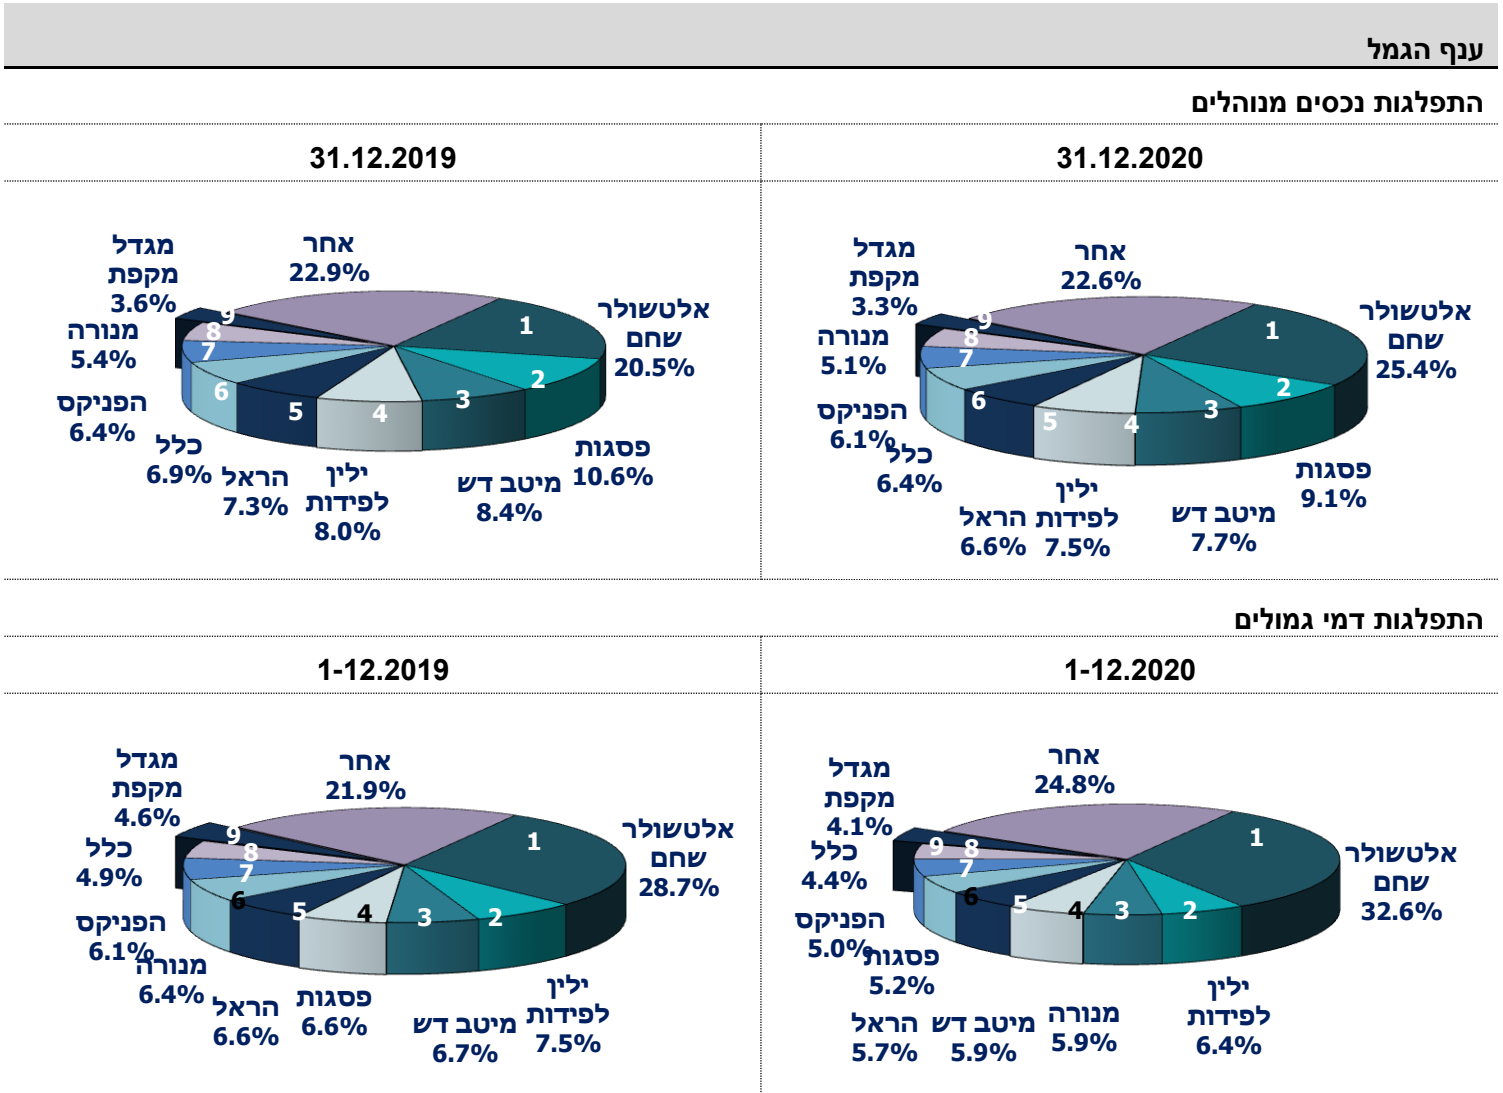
ענף הגמל

התפלגות נכסים מנוהלים

31.12.2020

אחר 22.6%
מגדל מקפת 3.3%
מנורה 5.1%
הפניקס 6.1%
כלל 6.4%
הראל 6.6%
ילין לפידות 7.5%
מיטב דש 7.7%
פסגות 9.1%
אלטשולר שחם 25.4%
1 2 3 4 5 6 7 8 9

31.12.2019

אחר 22.9%
מגדל מקפת 3.6%
מנורה 5.4%
הפניקס 6.4%
כלל 6.9%
הראל 7.3%
ילין לפידות 8.0%
מיטב דש 8.4%
פסגות 10.6%
אלטשולר שחם 20.5%
1 2 3 4 5 6 7 8 9

התפלגות דמי גמולים

1-12.2020

אחר 24.8%
מגדל מקפת 4.1%
כלל 4.4%
הפניקס 5.0%
פסגות 5.2%
הראל 5.7%
מיטב דש 5.9%
מנורה 5.9%
ילין לפידות 6.4%
אלטשולר שחם 32.6%
1 2 3 4 5 6 7 8 9

1-12.2019

אחר 21.9%
מגדל מקפת 4.6%
כלל 4.9%
הפניקס 6.1%
מנורה 6.4%
הראל 6.6%
פסגות 6.6%
מיטב דש 6.7%
ילין לפידות 7.5%
אלטשולר שחם 28.7%
1 2 3 4 5 6 7 8 9